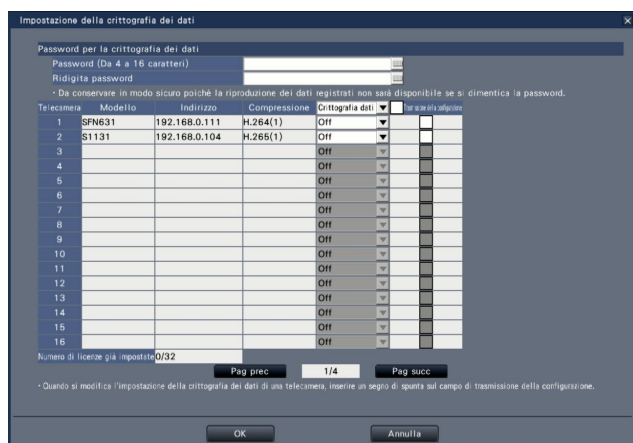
Impostazione della crittografia dei dati

Password per la crittografia dei dati

Password (Da 4 a 16 caratteri)

Ridigita password

• Da conservare in modo sicuro poiché la riproduzione dei dati registrati non sarà disponibile se si dimentica la password.

| Telecamera | Modello | Indirizzo | Compressione | Crittografia dati | Trasmissione della configurazione |
|---|---|---|---|---|---|
| 1 | SFN631 | 192.168.0.111 | H.264(1) | Off | |
| 2 | S1131 | 192.168.0.104 | H.265(1) | Off | |
| 3 | | | | Off | |
| 4 | | | | Off | |
| 5 | | | | Off | |
| 6 | | | | Off | |
| 7 | | | | Off | |
| 8 | | | | Off | |
| 9 | | | | Off | |
| 10 | | | | Off | |
| 11 | | | | Off | |
| 12 | | | | Off | |
| 13 | | | | Off | |
| 14 | | | | Off | |
| 15 | | | | Off | |
| 16 | | | | Off | |

Numero di licenze già impostate 0/32

Pag prec 1/4 Pag succ

• Quando si modifica l'impostazione della crittografia dei dati di una telecamera, inserire un segno di spunta sul campo di trasmissione della configurazione.

OK Annulla